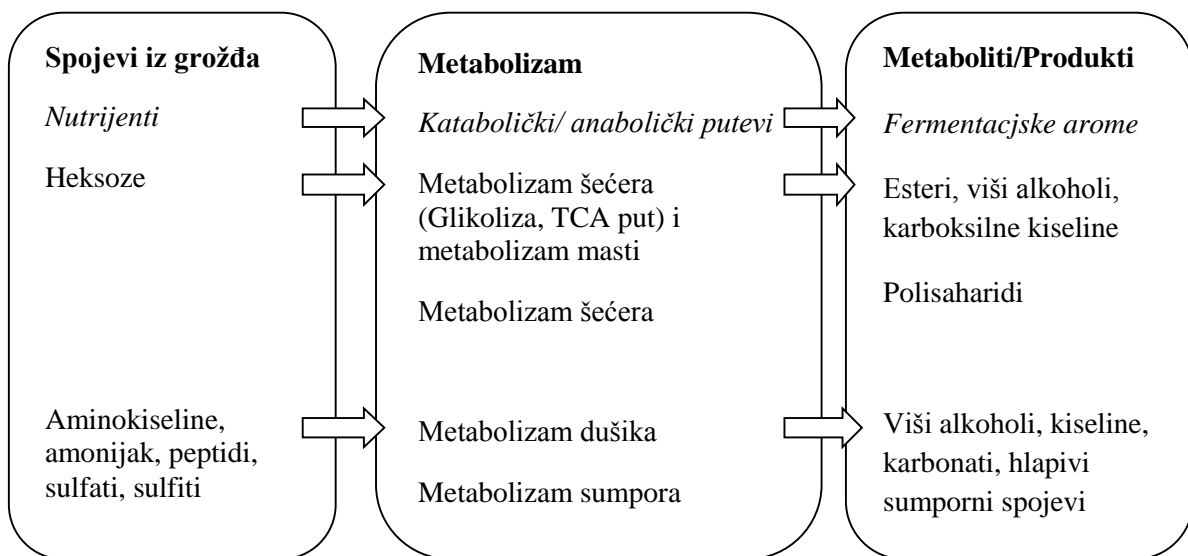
Spojevi iz grožđa

Nutrijenti

Heksoze

Aminokiseline, amonijak, peptidi, sulfati, sulfiti

Metabolizam

Katabolički/ anabolički putevi

Metabolizam šećera (Glikoliza, TCA put) i metabolizam masti

Metabolizam šećera

Metabolizam dušika

Metabolizam sumpora

Metaboliti/Produkti

Fermentacjske arome

Esteri, viši alkoholi, karboksilne kiseline

Polisaharidi

Viši alkoholi, kiseline, karbonati, hlapivi sumporni spojevi